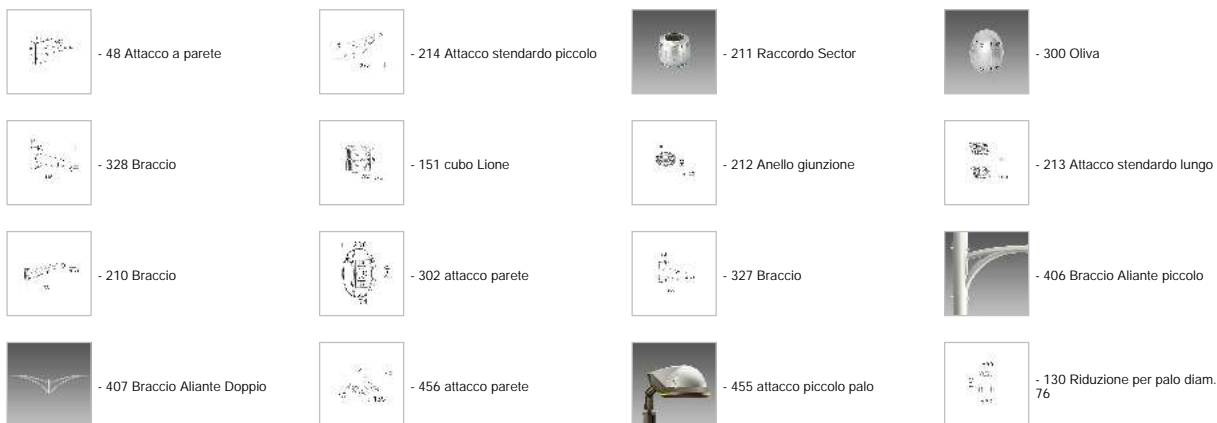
- 48 Attacco a parete

- 214 Attacco stendardo piccolo

- 211 Raccordo Sector

- 300 Oliva

- 328 Braccio

- 151 cubo Lione

- 212 Anello giunzione

- 213 Attacco stendardo lungo

- 210 Braccio

- 302 attacco parete

- 327 Braccio

- 406 Braccio Aliante piccolo

- 407 Braccio Aliante Doppio

- 456 attacco parete

- 455 attacco piccolo palo

- 130 Riduzione per palo diam. 76